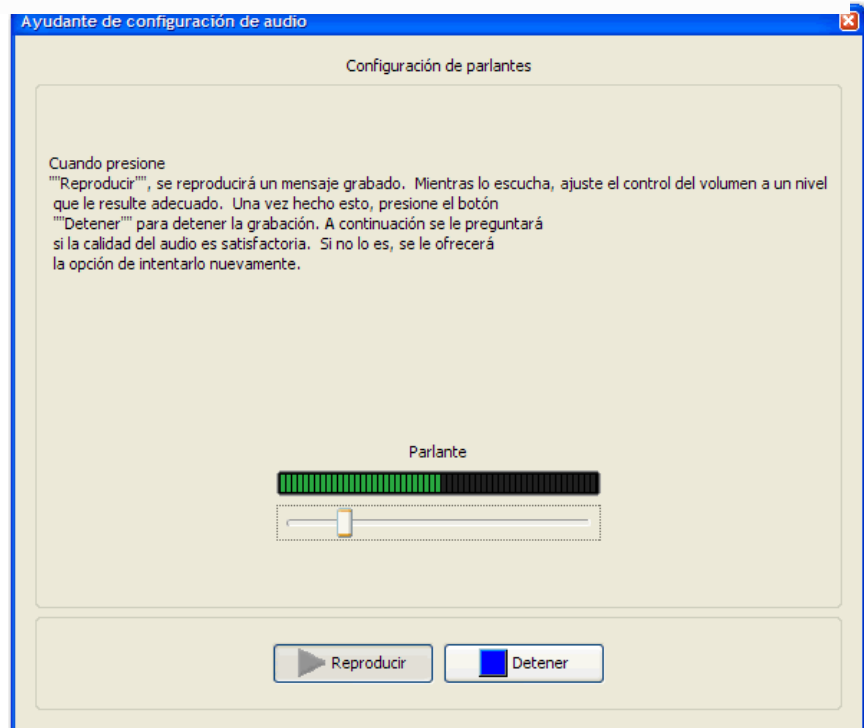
Ayudante de configuración de audio

Configuración de parlantes

Cuando presione
""Reproducir"", se reproducirá un mensaje grabado. Mientras lo escucha, ajuste el control del volumen a un nivel que le resulte adecuado. Una vez hecho esto, presione el botón
""Detener"" para detener la grabación. A continuación se le preguntará si la calidad del audio es satisfactoria. Si no lo es, se le ofrecerá la opción de intentarlo nuevamente.

Parlante

Reproducir

Detener